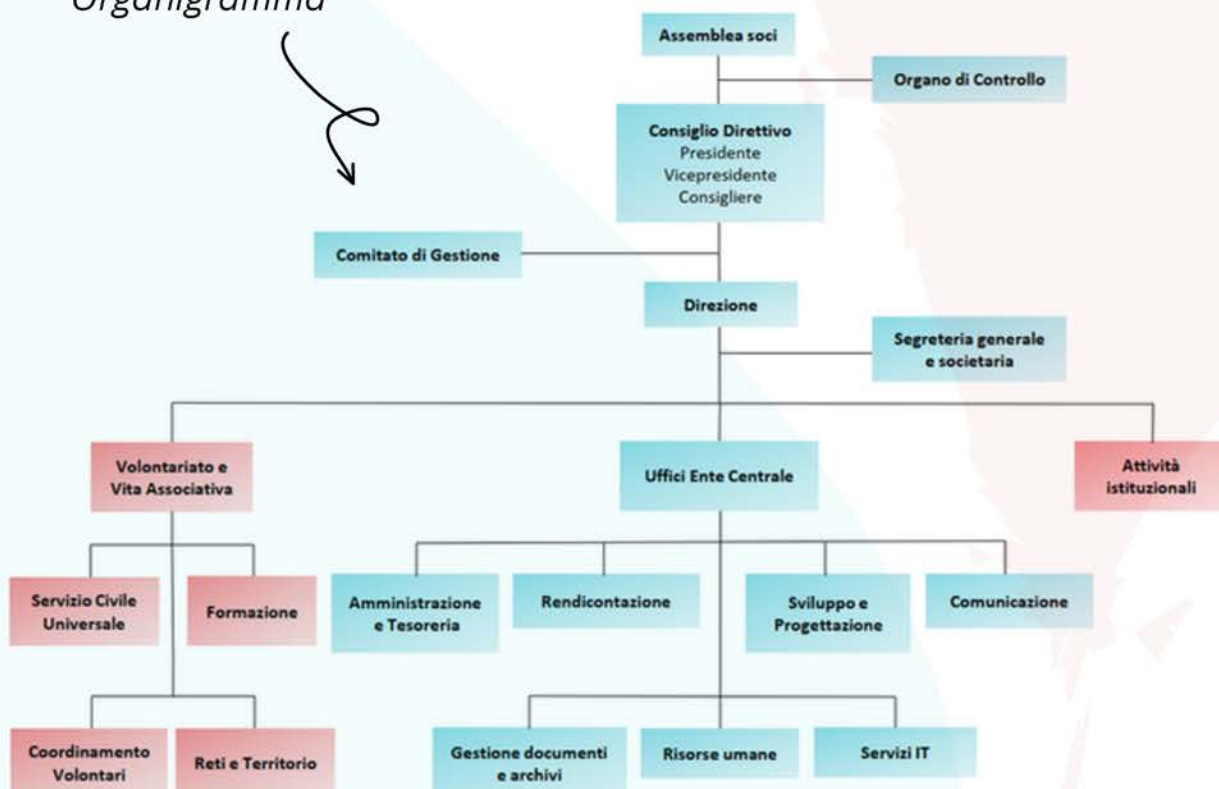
Organigramma

Assemblea soci

Organo di Controllo

Consiglio Direttivo
Presidente
Vicepresidente
Consigliere

Comitato di Gestione

Direzione

Segreteria generale e societaria

Volontariato e Vita Associativa

Uffici Ente Centrale

Attività istituzionali

Servizio Civile Universale

Formazione

Amministrazione e Tesoreria

Rendicontazione

Sviluppo e Progettazione

Comunicazione

Coordinamento Volontari

Reti e Territorio

Gestione documenti e archivi

Risorse umane

Servizi IT